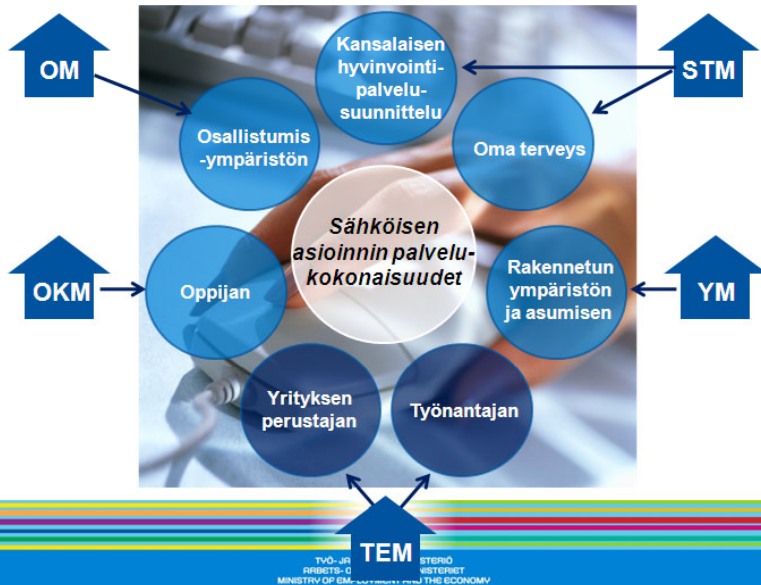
OM

STM

Kansalaisen hyvinvointi-palvelu-suunnittelu

Osallistumis-ympäristön

Oma terveys

Sähköisen asioinnin palvelu-kokonaisuudet

OKM

Oppijan

Rakennetun ympäristön ja asumisen

YM

Yrityksen perustajan

Työnantajan

TEM

TYÖ- JA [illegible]MINISTERIÖ
ARBETS- OCH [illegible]MINISTERIET
MINISTRY OF EMPLOYMENT AND THE ECONOMY